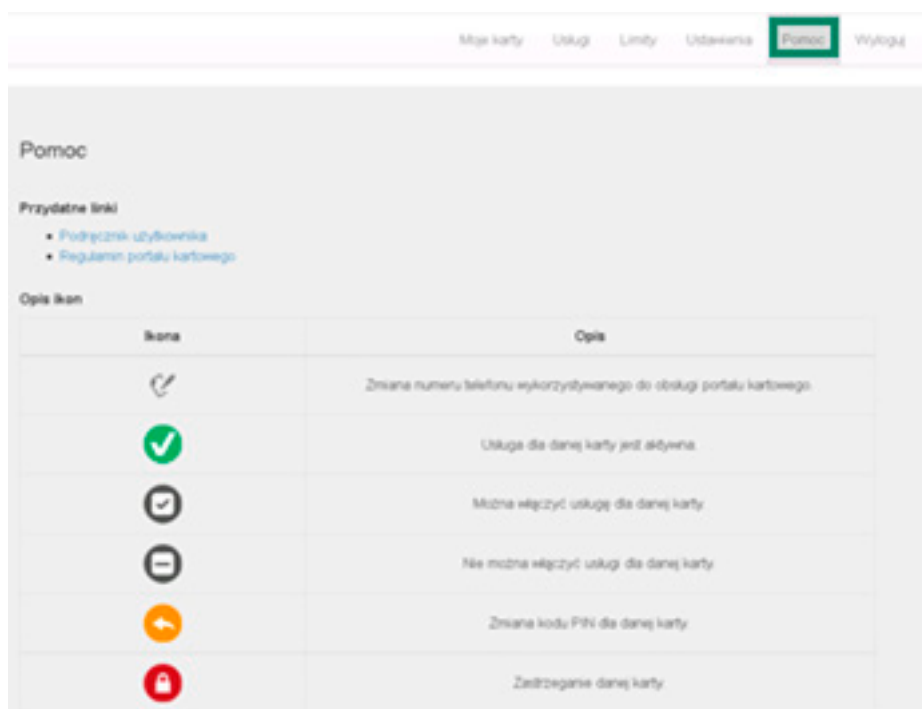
Moje karty Usługi Limity Ustawienia Pomoc Wyloguj

Pomoc

Przydatne linki

- Podręcznik użytkownika
- Regulamin portalu kartowego

Opis ikon

| Ikona | Opis |
|---|---|
| | Zmiana numeru telefonu wykorzystywanego do obsługi portalu kartowego. |
| | Usługa dla danej karty jest aktywna. |
| | Można włączyć usługę dla danej karty. |
| | Nie można włączyć usługi dla danej karty. |
| | Zmiana kodu PIN dla danej karty. |
| | Zastrzeganie danej karty. |